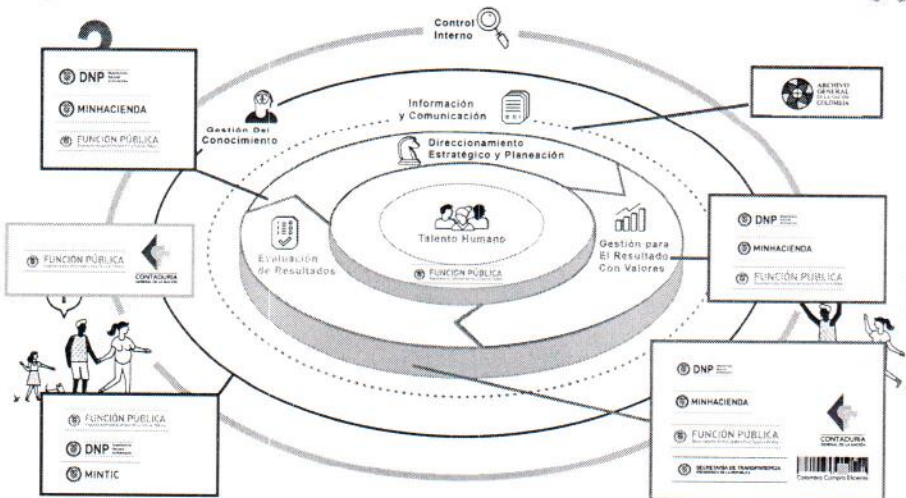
Control Interno

DNP
MINHACIENDA
FUNCIÓN PÚBLICA

Gestión Del Conocimiento

Información y Comunicación

ARCHIVO GENERAL DE LA NACIÓN COLOMBIA

Direccionamiento Estratégico y Planeación

Talento Humano

FUNCIÓN PÚBLICA

Evaluación de Resultados

Gestión para El Resultado Con Valores

FUNCIÓN PÚBLICA
CONTADURÍA GENERAL DE LA NACIÓN

DNP
MINHACIENDA
FUNCIÓN PÚBLICA

FUNCIÓN PÚBLICA
DNP
MINTIC

DNP
MINHACIENDA
FUNCIÓN PÚBLICA
SECRETARÍA DE TRANSPARENCIA
CONTADURÍA GENERAL DE LA NACIÓN
Colombia Compra Eficiente